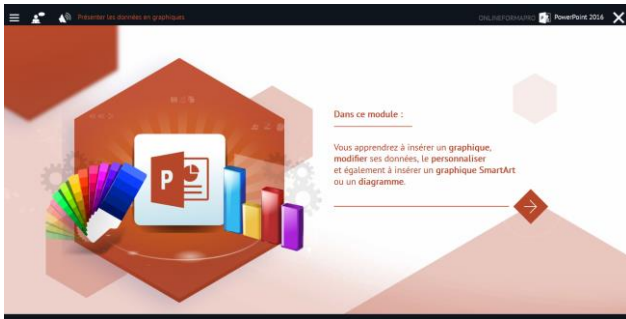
Présenter les données en graphiques

ONLINEFORMAPRO PowerPoint 2016

Dans ce module :

Vous apprendrez à insérer un graphique, modifier ses données, le personnaliser et également à insérer un graphique SmartArt ou un diagramme.